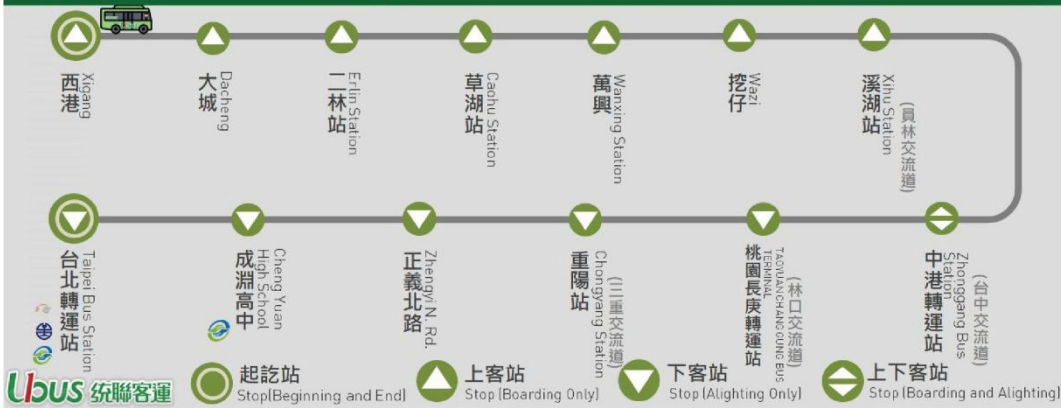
西港 Xigang

大城 Dacheng

二林站 Erlin Station

草湖站 Caohu Station

萬興 Wanxing Station

挖仔 Wazi

溪湖站 Xihu Station (員林交流道)

中港轉運站 Zhonggang Bus Station (台中交流道)

桃園長庚轉運站 TAOYUAN CHANG GUNG BUS TERMINAL (林口交流道)

重陽站 Chongyang Station (三重交流道)

正義北路 Zhengyi N. Rd.

成淵高中 Cheng Yuan High School

台北轉運站 Taipei Bus Station

Ubus 統聯客運

起訖站 Stop(Beginning and End)

上客站 Stop (Boarding Only)

下客站 Stop (Alighting Only)

上下客站 Stop (Boarding and Alighting)